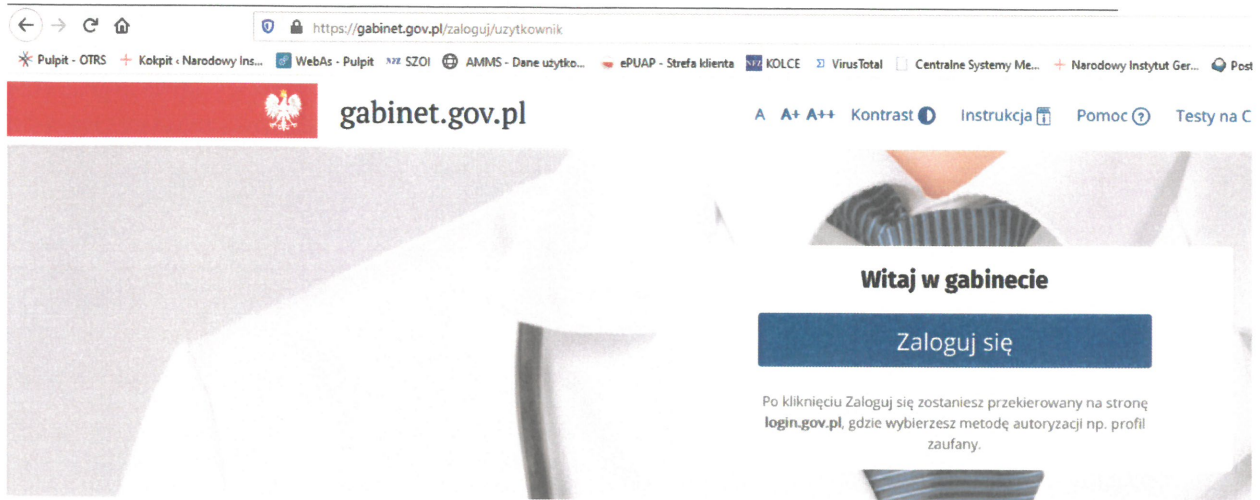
https://gabinet.gov.pl/zaloguj/uzytkownik

Pulpit - OTRS Kokpit ‹ Narodowy Ins... WebAs - Pulpit SZOI AMMS - Dane użytko... ePUAP - Strefa klienta KOLCE VirusTotal Centralne Systemy Me... Narodowy Instytut Ger... Post

gabinet.gov.pl

A A+ A++ Kontrast Instrukcja Pomoc Testy na C

Witaj w gabinecie

Zaloguj się

Po kliknięciu Zaloguj się zostaniesz przekierowany na stronę **login.gov.pl**, gdzie wybierzesz metodę autoryzacji np. profil zaufany.